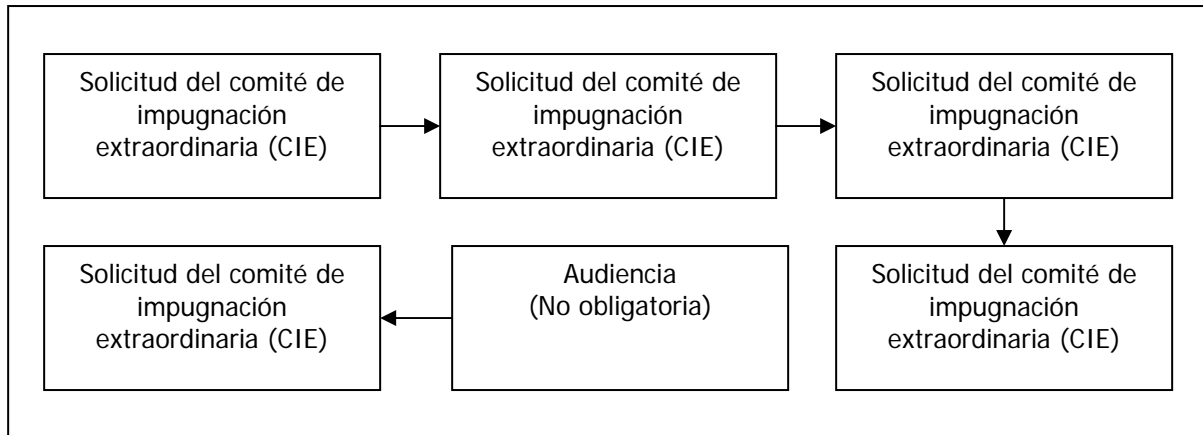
Solicitud del comité de impugnación extraordinaria (CIE)

Solicitud del comité de impugnación extraordinaria (CIE)

Solicitud del comité de impugnación extraordinaria (CIE)

Solicitud del comité de impugnación extraordinaria (CIE)

Audiencia (No obligatoria)

Solicitud del comité de impugnación extraordinaria (CIE)